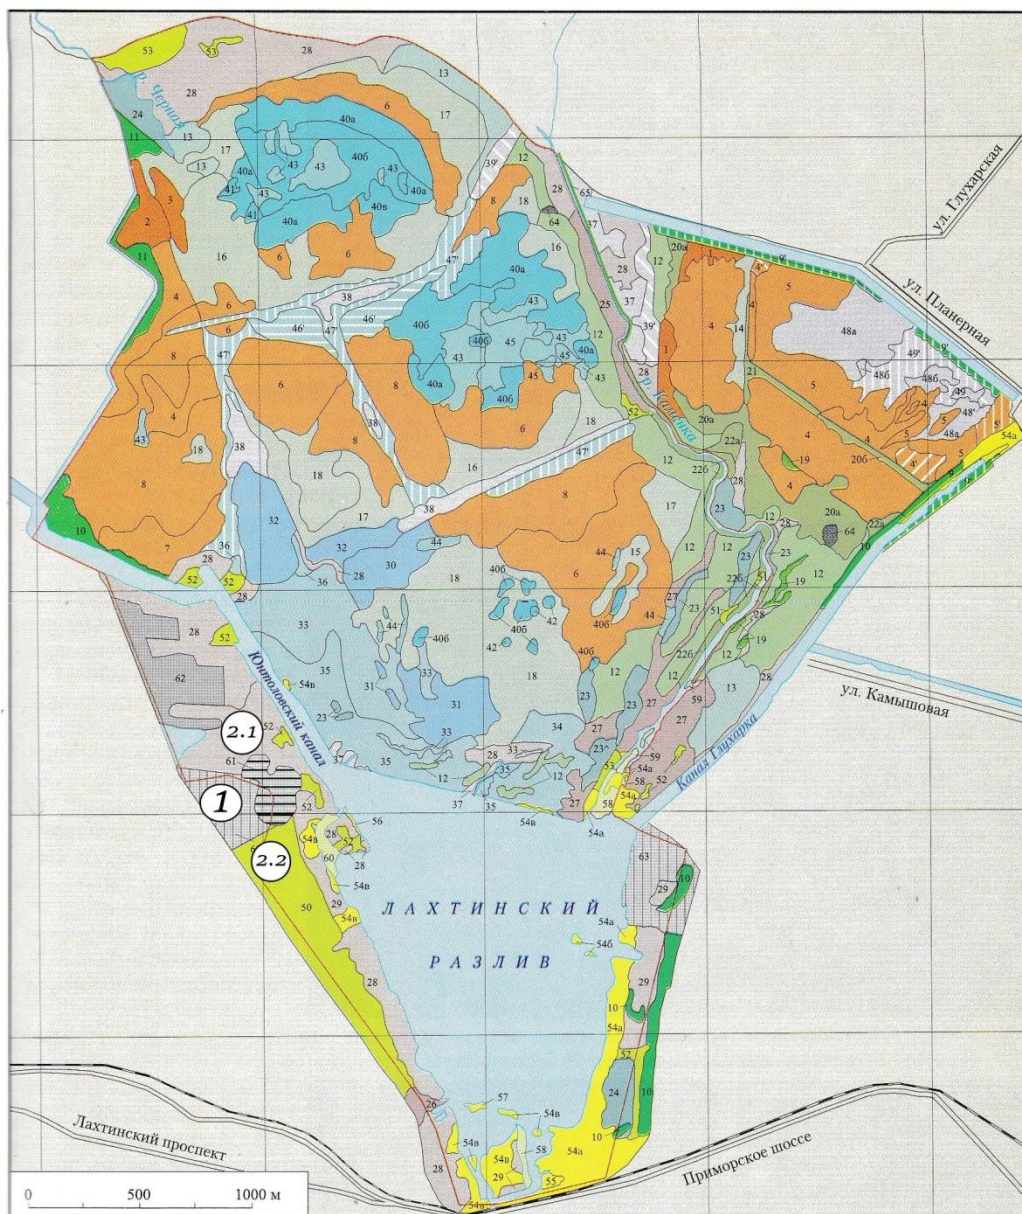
ул. Глухарская

ул. Планерная

р. Черная

р. Каменка

ул. Камышовая

Юнтоловский канал

Канал Глухарка

2.1

1

2.2

ЛАХТИНСКИЙ
РАЗЛИВ

Лахтинский проспект

Приморское шоссе

0 500 1000 м

53 53 28 13 24 11 13 17 6 40а 17 39' 12 40б 43 43 40а 41 43 2 3 41 40а 8 18 64 28 65' 37 20а 16 6 6 47' 40а 12 28 11 4 6 38 46' 46' 43 25 37 4 14 5 48а 47' 40б 43 12 39' 1 4' 9' 6 45 45 40а 28 21 5 8 8 40а 45 43 40б 49' 48б 4 48б 43 18 6 52 4 48' 5 18 38 38 18 20а 4 5 54а 47' 22а 4 8 19 20б 16 226 28 4 8 17 23 12 10 32 38 17 20а 28 7 28 44 64 22а 10 36 32 30 15 23 52 52 36 28 18 40б 6 40б 42 44 51 19 28 52 40б 42 27 23 12 33 44 40б 40б 12 19 62 35 54в 31 33 18 23 226 13 28 31 12 59 23 23 34 27 27 23 52 37 33 28 33 53 59 61 35 35 12 23 58 54а 52 37 35 27 58 54а 52 56 54в 54а 54а 60 28 63 28 54в 10 50 29 54в 54а 54б 28 29 10 54а 52 24 10 26 57 54в 54в 58 10 54а 54в 29 55 54в 28